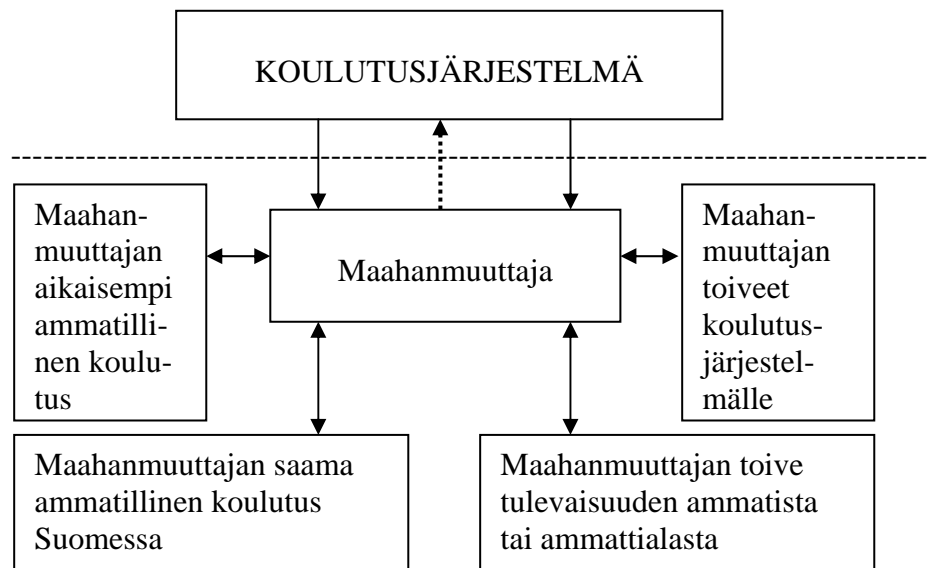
KOULUTUSJÄRJESTELMÄ

Maahanmuuttajan aikaisempi ammatillinen koulutus

Maahanmuuttaja

Maahanmuuttajan toiveet koulutusjärjestelmälle

Maahanmuuttajan saama ammatillinen koulutus Suomessa

Maahanmuuttajan toive tulevaisuuden ammatista tai ammattialasta